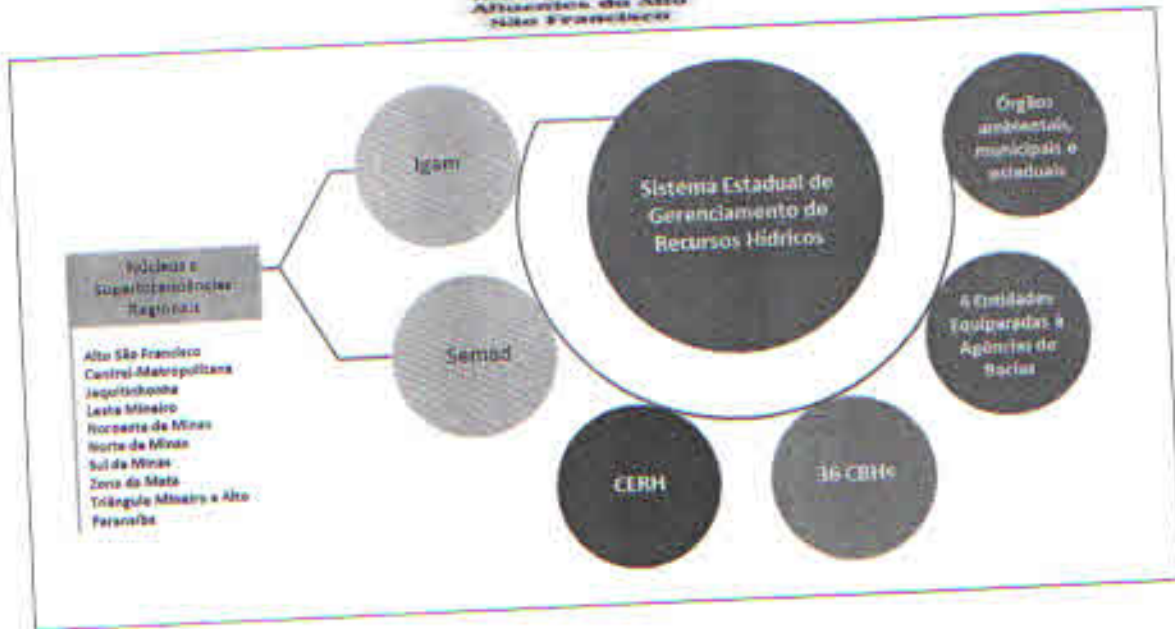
Afluentes do Alto São Francisco

Igam

Sistema Estadual de Gerenciamento de Recursos Hídricos

Órgãos ambientais, municipais e estaduais

Núcleos e Superintendências Regionais

Alto São Francisco
Central-Metropolitana
Jequitinhonha
Leste Mineiro
Noroeste de Minas
Norte de Minas
Sul de Minas
Zona da Mata
Triângulo Mineiro e Alto Paranaíba

Semad

6 Entidades Equiparadas a Agências de Bacias

CERH

36 CBHs